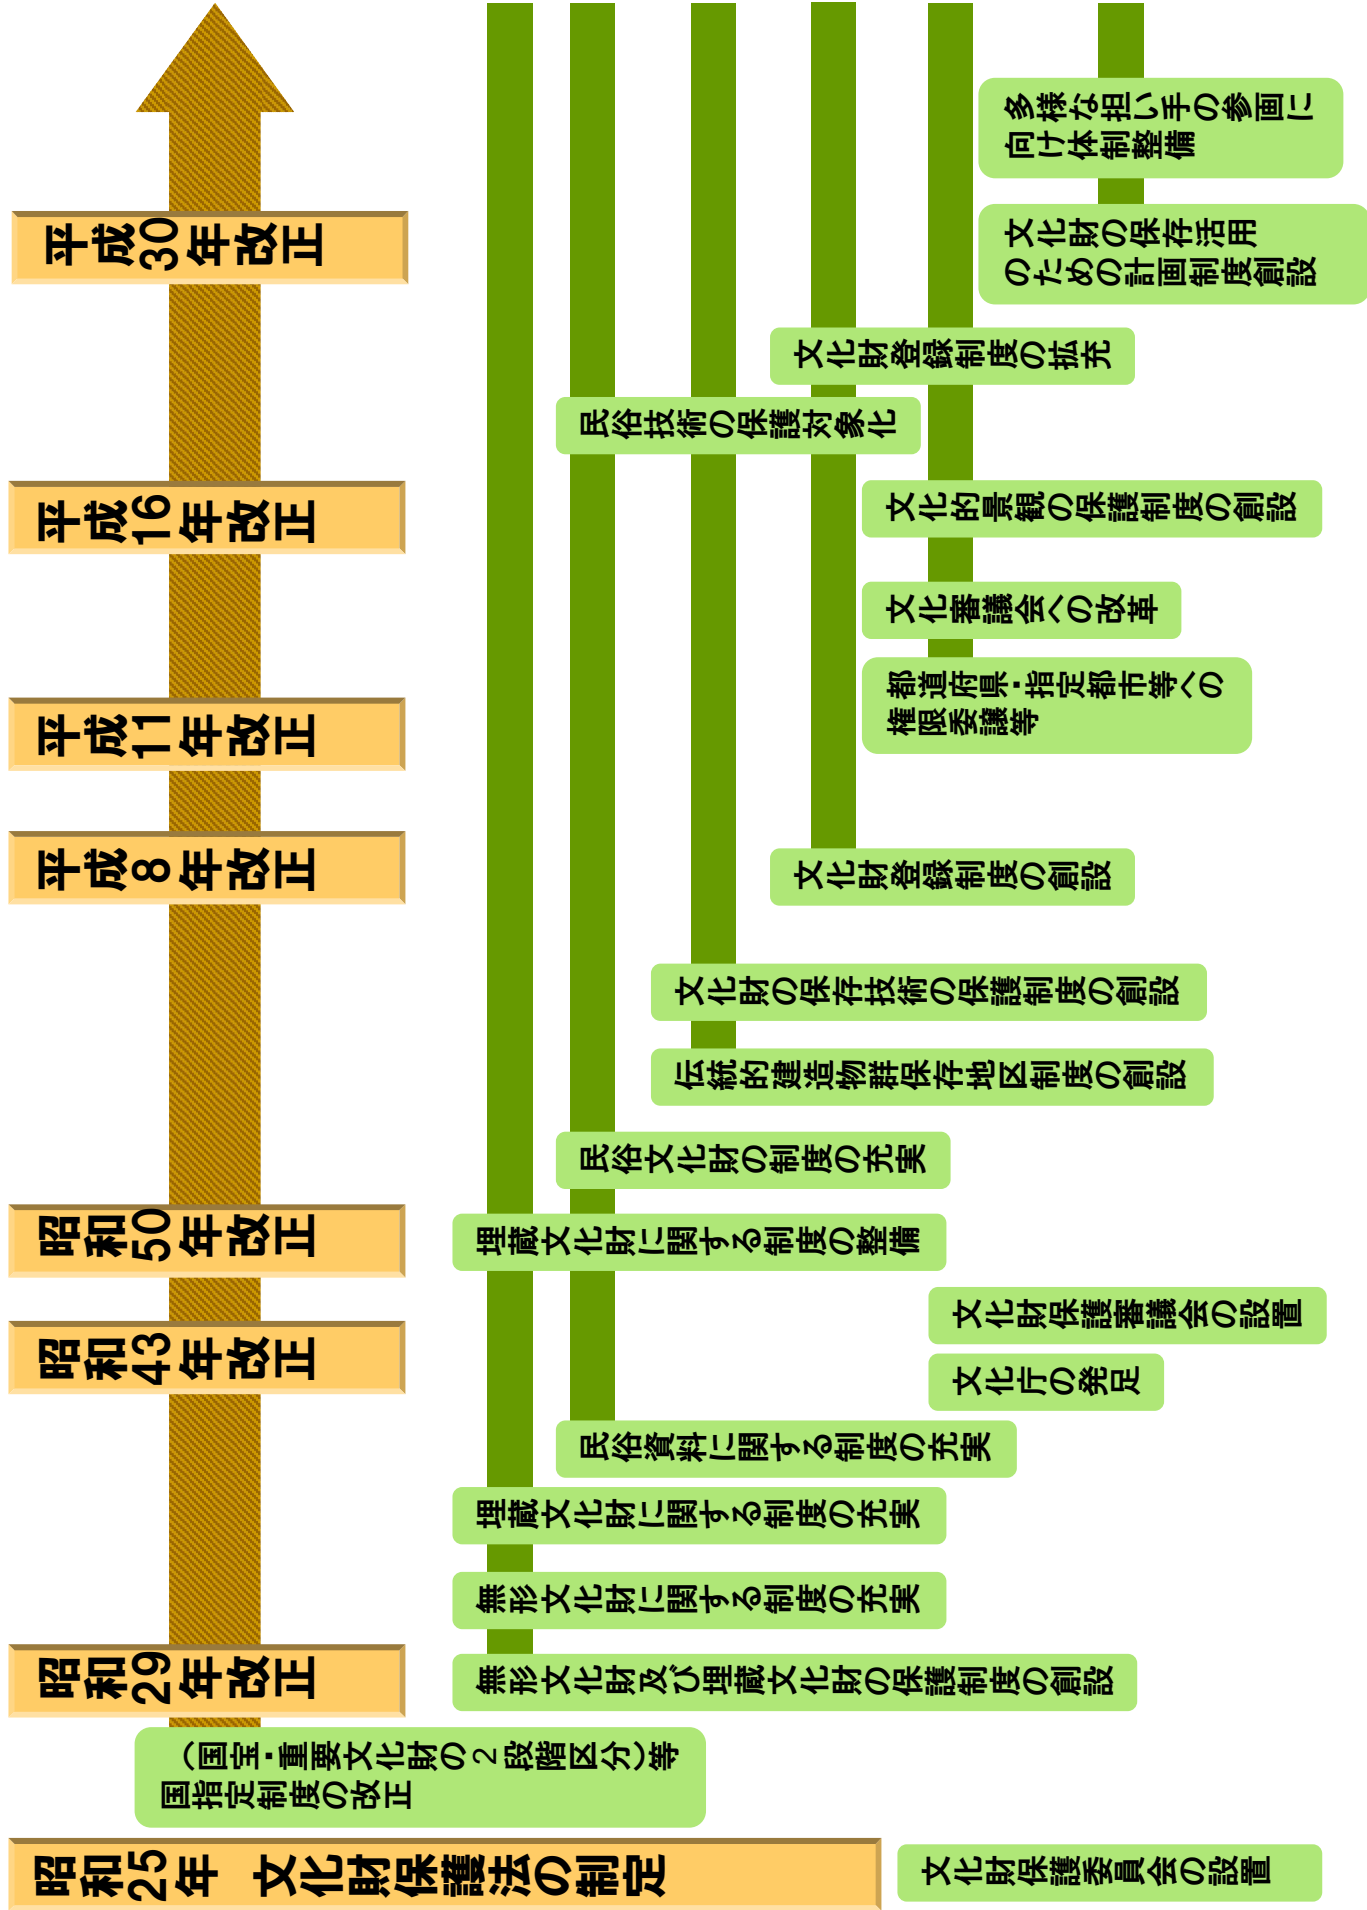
平成30年改正

多様な担い手の参画に向け体制整備

文化財の保存活用のための計画制度創設

文化財登録制度の拡充

民俗技術の保護対象化

平成16年改正

文化的景観の保護制度の創設

文化審議会への改革

都道府県・指定都市等への権限委譲等

平成11年改正

平成8年改正

文化財登録制度の創設

文化財の保存技術の保護制度の創設

伝統的建造物群保存地区制度の創設

民俗文化財の制度の充実

昭和50年改正

埋蔵文化財に関する制度の整備

文化財保護審議会の設置

昭和43年改正

文化庁の発足

民俗資料に関する制度の充実

埋蔵文化財に関する制度の充実

無形文化財に関する制度の充実

昭和29年改正

無形文化財及び埋蔵文化財の保護制度の創設

国指定制度の改正（国宝・重要文化財の２段階区分）等

昭和25年　文化財保護法の制定

文化財保護委員会の設置